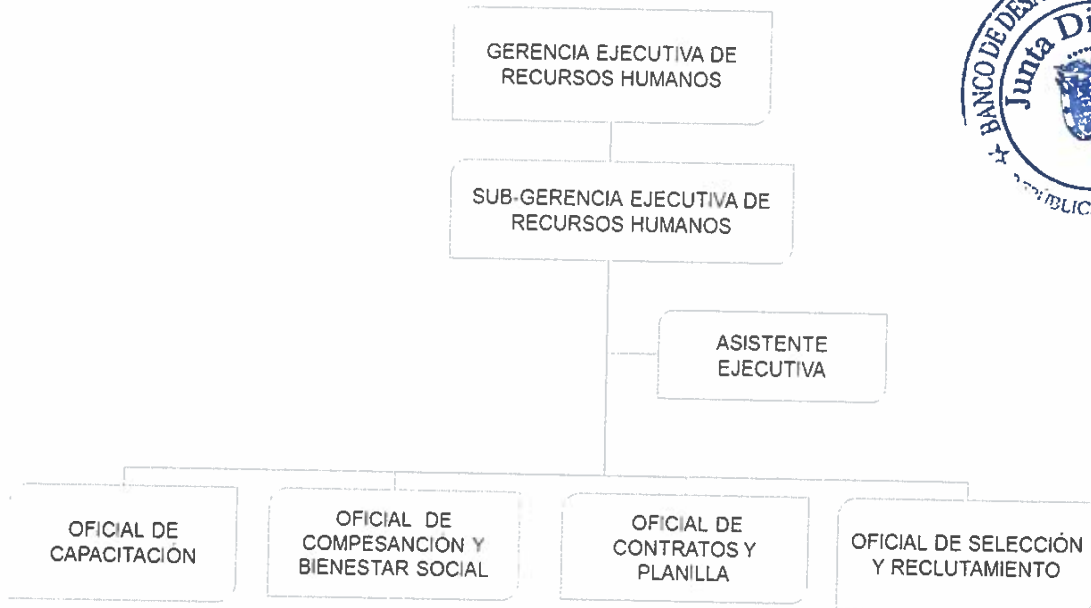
GERENCIA EJECUTIVA DE RECURSOS HUMANOS

SUB-GERENCIA EJECUTIVA DE RECURSOS HUMANOS

ASISTENTE EJECUTIVA

OFICIAL DE CAPACITACIÓN

OFICIAL DE COMPESANCION Y BIENESTAR SOCIAL

OFICIAL DE CONTRATOS Y PLANILLA

OFICIAL DE SELECCIÓN Y RECLUTAMIENTO

BANCO DE DES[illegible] Junta Di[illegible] REPÚBLIC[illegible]